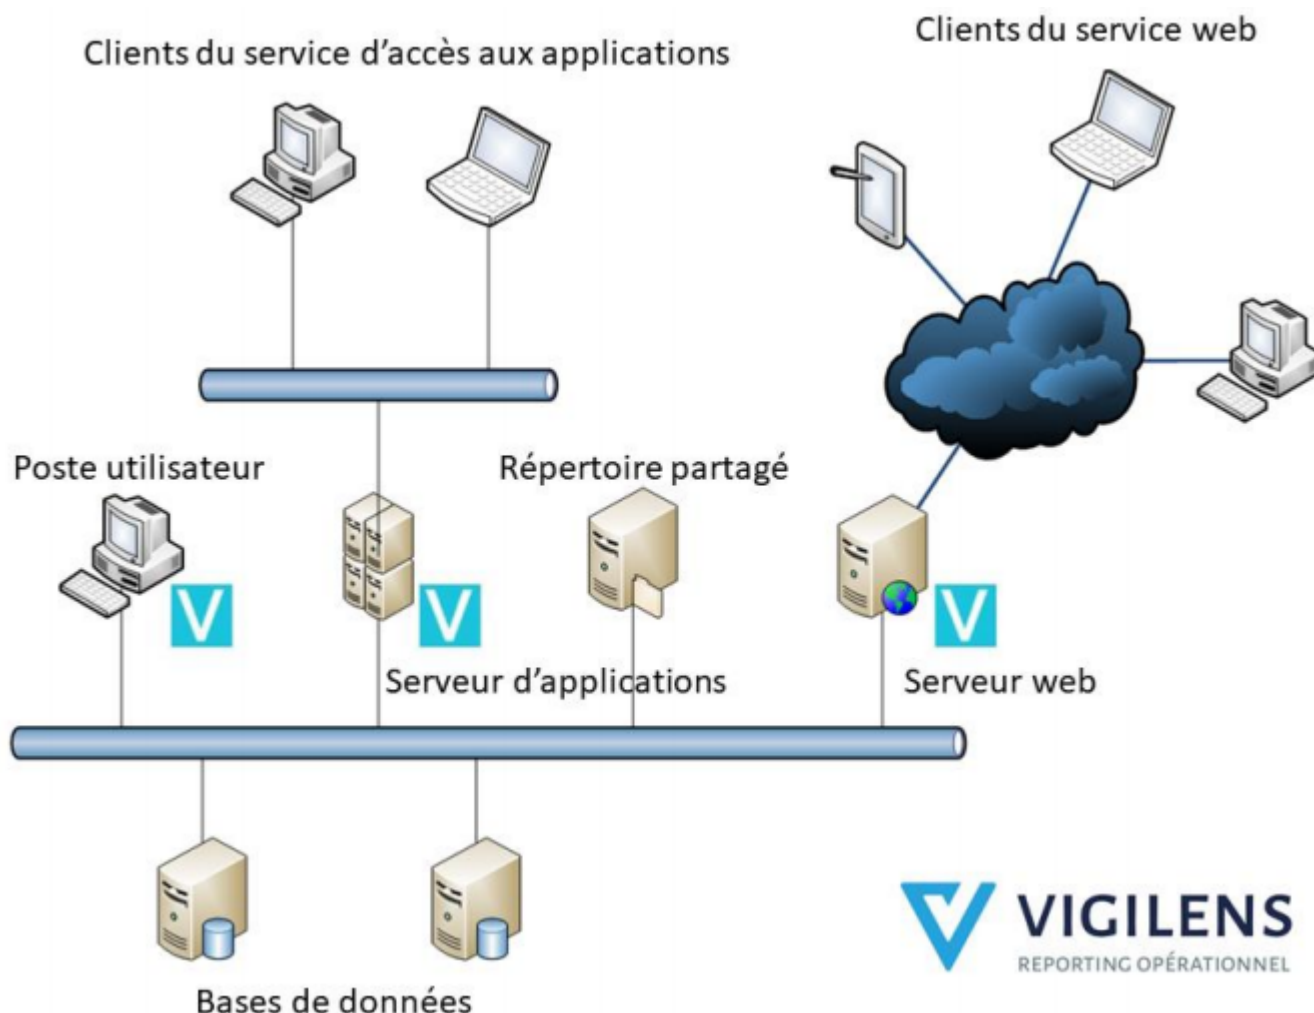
Clients du service d'accès aux applications

Clients du service web

Poste utilisateur

V

Répertoire partagé

V

V

Serveur d'applications

Serveur web

Bases de données

VIGILENS
REPORTING OPÉRATIONNEL